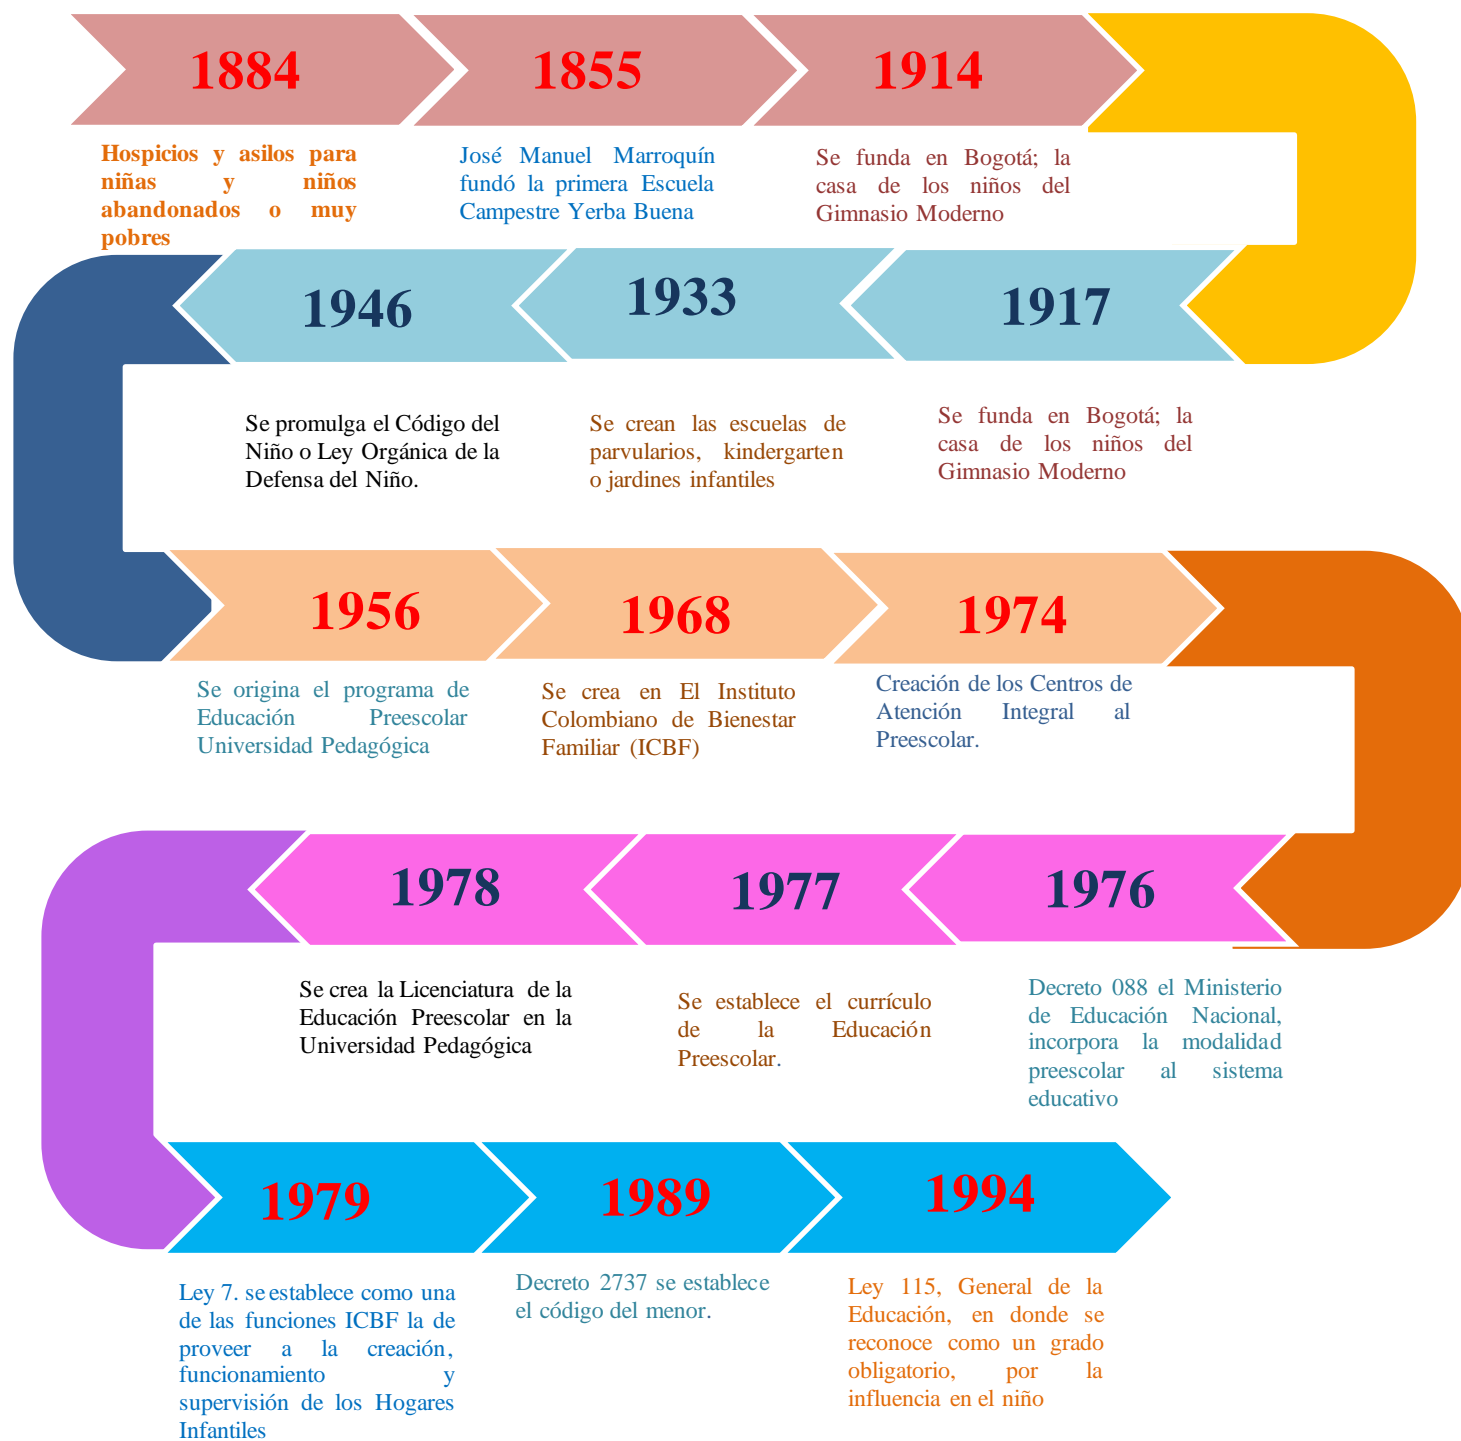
1884

Hospicios y asilos para niñas y niños abandonados o muy pobres

1855

José Manuel Marroquín fundó la primera Escuela Campestre Yerba Buena

1914

Se funda en Bogotá; la casa de los niños del Gimnasio Moderno

1917

Se funda en Bogotá; la casa de los niños del Gimnasio Moderno

1933

Se crean las escuelas de parvularios, kindergarten o jardines infantiles

1946

Se promulga el Código del Niño o Ley Orgánica de la Defensa del Niño.

1956

Se origina el programa de Educación Preescolar Universidad Pedagógica

1968

Se crea en El Instituto Colombiano de Bienestar Familiar (ICBF)

1974

Creación de los Centros de Atención Integral al Preescolar.

1976

Decreto 088 el Ministerio de Educación Nacional, incorpora la modalidad preescolar al sistema educativo

1977

Se establece el currículo de la Educación Preescolar.

1978

Se crea la Licenciatura de la Educación Preescolar en la Universidad Pedagógica

1979

Ley 7. se establece como una de las funciones ICBF la de proveer a la creación, funcionamiento y supervisión de los Hogares Infantiles

1989

Decreto 2737 se establece el código del menor.

1994

Ley 115, General de la Educación, en donde se reconoce como un grado obligatorio, por la influencia en el niño